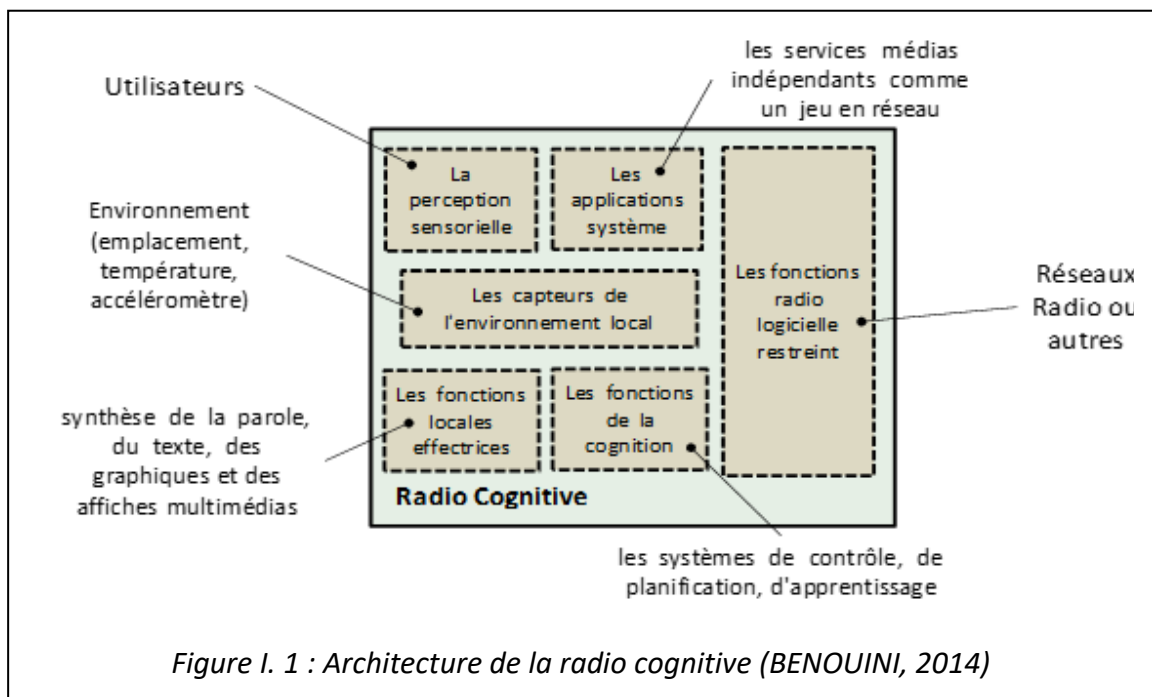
Utilisateurs

les services médias indépendants comme un jeu en réseau

La perception sensorielle

Les applications système

Environnement (emplacement, température, accéléromètre)

Les capteurs de l'environnement local

Les fonctions radio logicielle restreint

Réseaux Radio ou autres

synthèse de la parole, du texte, des graphiques et des affiches multimédias

Les fonctions locales effectrices

Les fonctions de la cognition

Radio Cognitive

les systèmes de contrôle, de planification, d'apprentissage

Figure I. 1 : Architecture de la radio cognitive (BENOUINI, 2014)